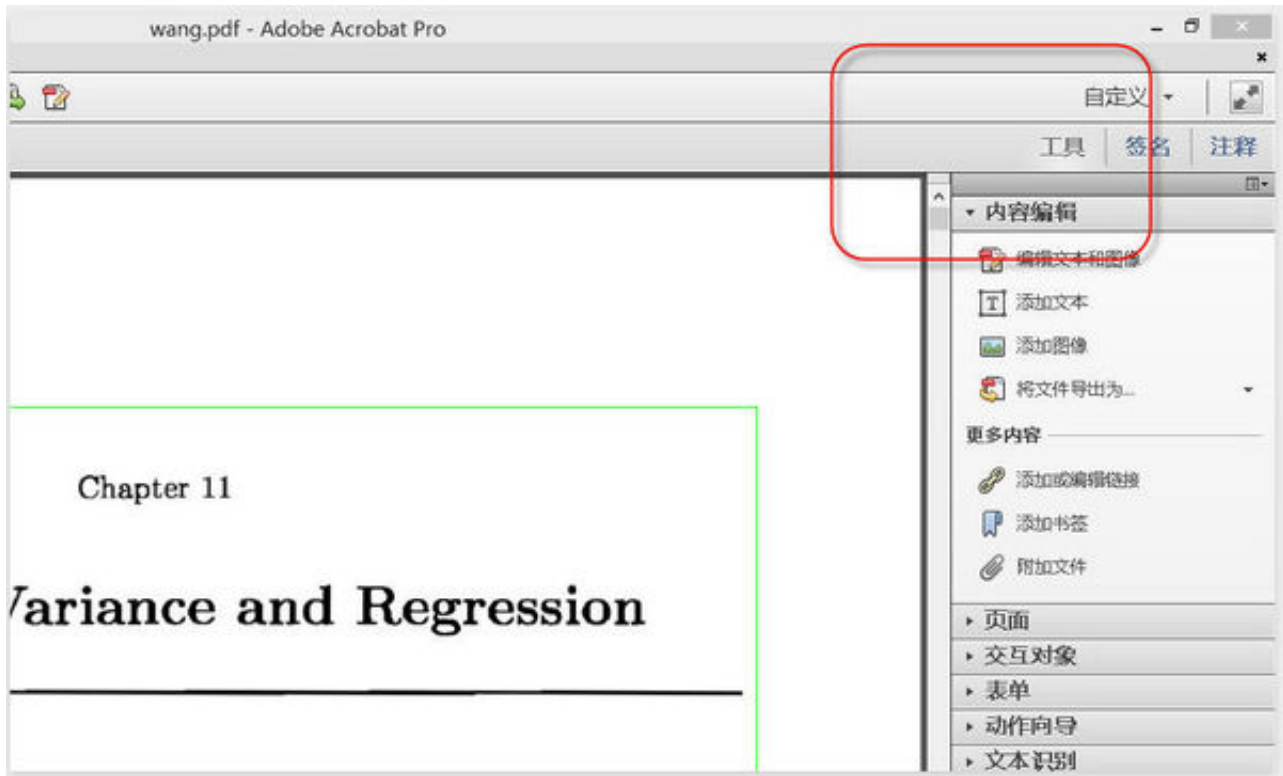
wang.pdf - Adobe Acrobat Pro

自定义

工具 签名 注释

内容编辑

编辑文本和图像

添加文本

添加图像

将文件导出为...

更多内容

添加或编辑链接

添加书签

附加文件

页面

交互对象

表单

动作向导

文本识别

Chapter 11

/ariance and Regression